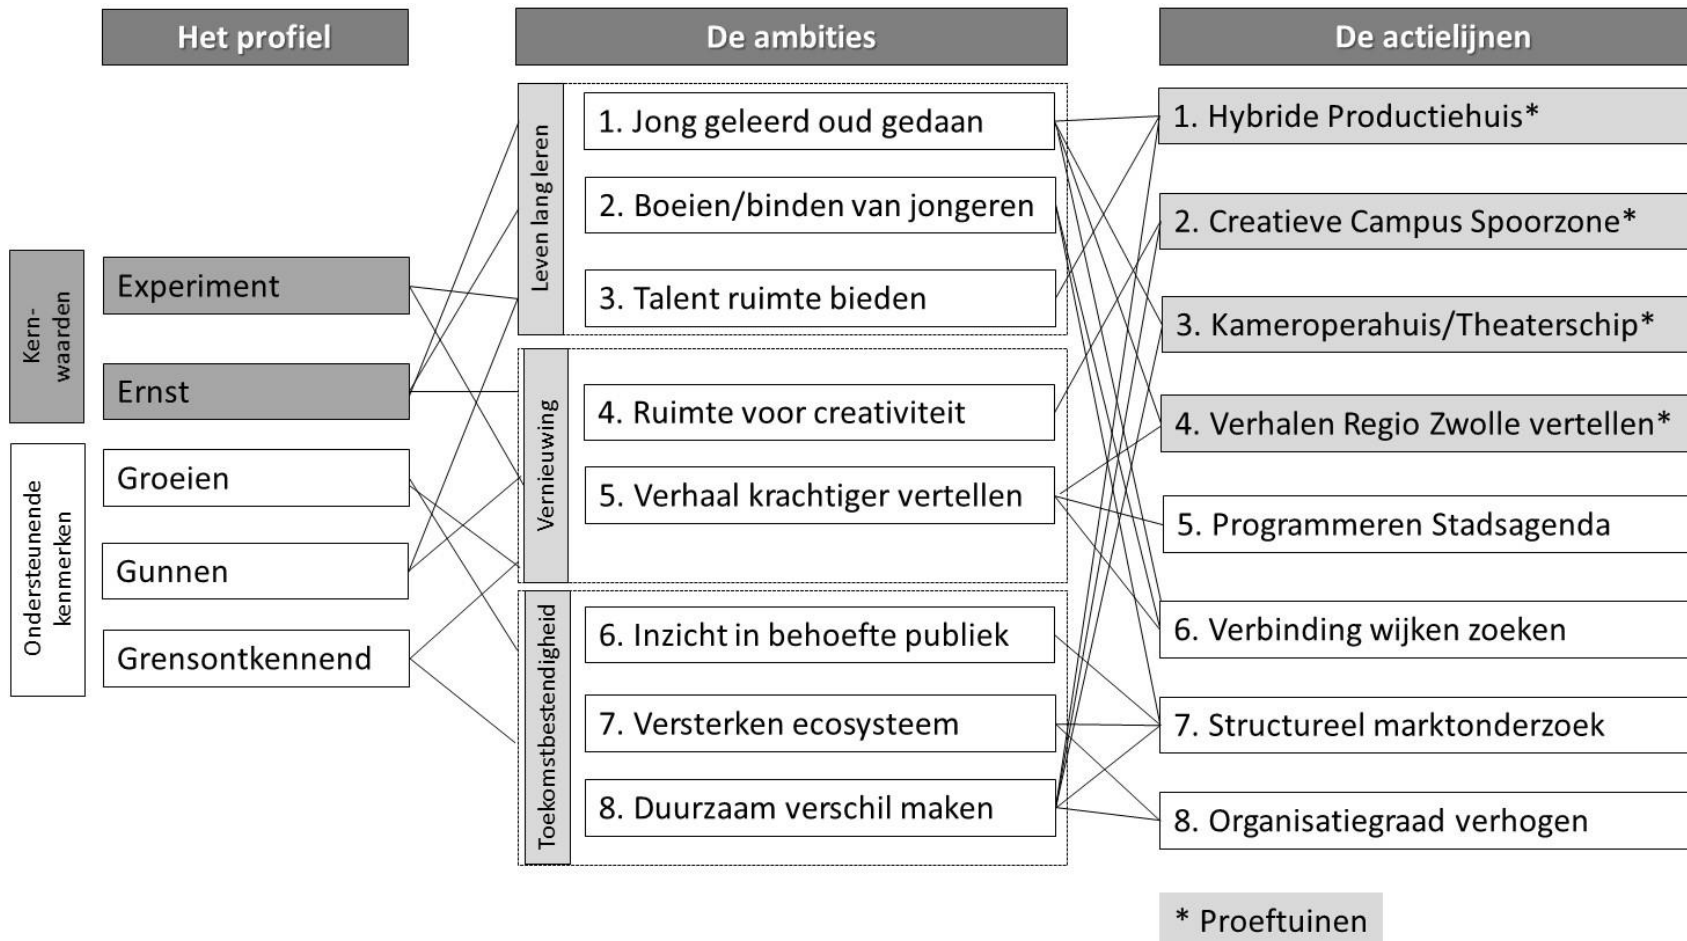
Het profiel

De ambities

De actielijnen

Kern-waarden

Experiment

Ernst

Ondersteunende kenmerken

Groeien

Gunnen

Grensontkennend

Leven lang leren

1. Jong geleerd oud gedaan

2. Boeien/binden van jongeren

3. Talent ruimte bieden

Vernieuwing

4. Ruimte voor creativiteit

5. Verhaal krachtiger vertellen

Toekomstbestendigheid

6. Inzicht in behoefte publiek

7. Versterken ecosysteem

8. Duurzaam verschil maken

1. Hybride Productiehuis*

2. Creatieve Campus Spoorzone*

3. Kameroperahuis/Theaterschip*

4. Verhalen Regio Zwolle vertellen*

5. Programmeren Stadsagenda

6. Verbinding wijken zoeken

7. Structureel marktonderzoek

8. Organisatiegraad verhogen

* Proeftuinen